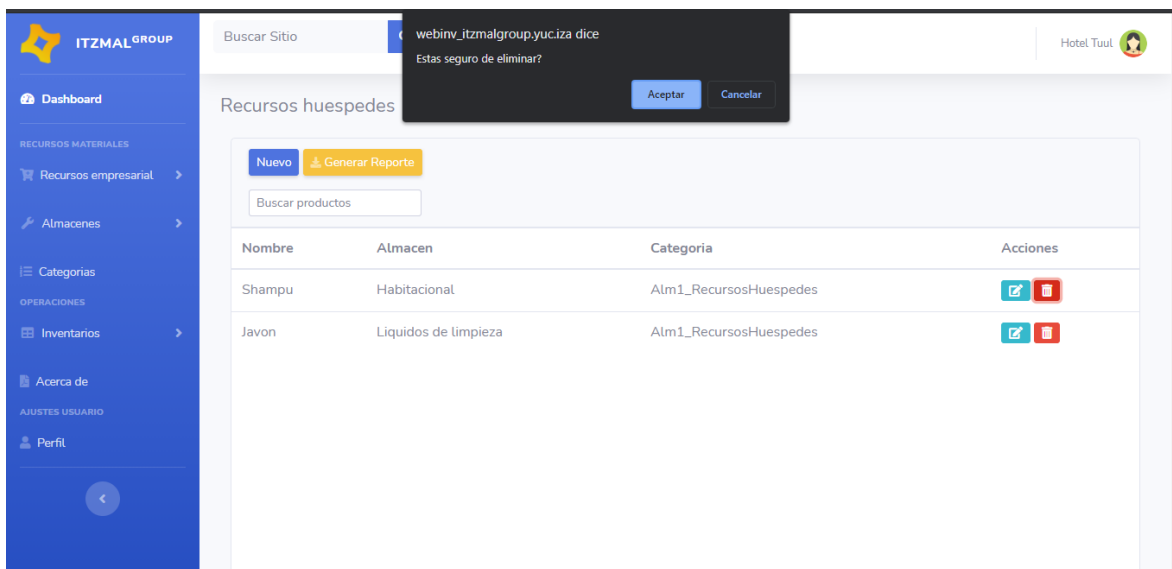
ITZMALGROUP

Dashboard

RECURSOS MATERIALES

Recursos empresarial

Almacenes

Categorias

OPERACIONES

Inventarios

Acerca de

AJUSTES USUARIO

Perfil

Buscar Sitio

webinv_itzmalgroup.yuc.iza dice
Estas seguro de eliminar?

Aceptar Cancelar

Hotel Tuul

Recursos huespedes

Nuevo Generar Reporte

Buscar productos

| Nombre | Almacen | Categoria | Acciones |
|---|---|---|---|
| Shampu | Habitacional | Alm1_RecursosHuespedes | |
| Javon | Liquidos de limpieza | Alm1_RecursosHuespedes | |